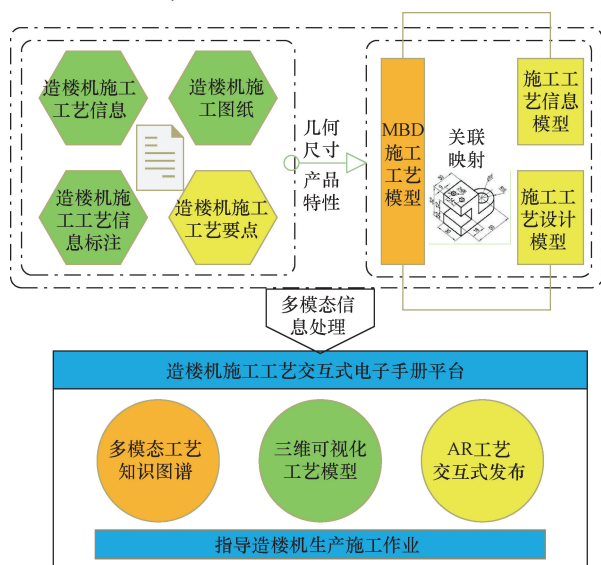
造楼机施工工艺信息

造楼机施工图纸

造楼机施工工艺信息标注

造楼机施工工艺要点

几何尺寸

产品特性

MBD施工工艺模型

关联映射

施工工艺信息模型

施工工艺设计模型

多模态信息处理

造楼机施工工艺交互式电子手册平台

多模态工艺知识图谱

三维可视化工艺模型

AR工艺交互式发布

指导造楼机生产施工作业